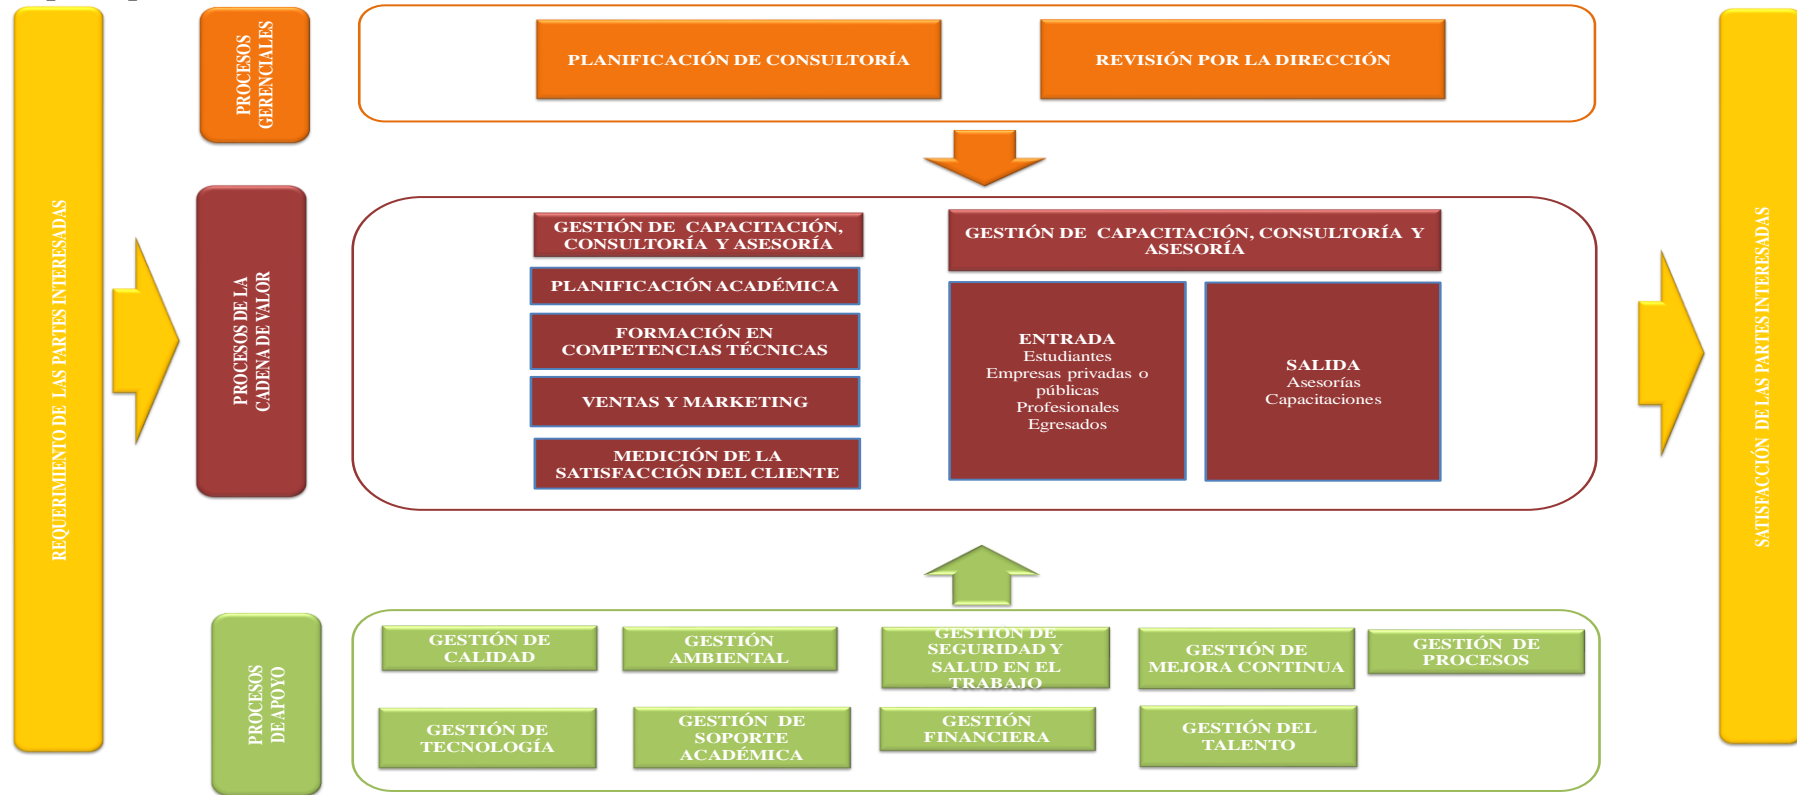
REQUERIMIENTO DE LAS PARTES INTERESADAS

PROCESOS GERENCIALES

PLANIFICACIÓN DE CONSULTORÍA

REVISIÓN POR LA DIRECCIÓN

PROCESOS DE LA CADENA DE VALOR

GESTIÓN DE CAPACITACIÓN, CONSULTORÍA Y ASESORÍA

PLANIFICACIÓN ACADÉMICA

FORMACIÓN EN COMPETENCIAS TÉCNICAS

VENTAS Y MARKETING

MEDICIÓN DE LA SATISFACCIÓN DEL CLIENTE

GESTIÓN DE CAPACITACIÓN, CONSULTORÍA Y ASESORÍA

ENTRADA
Estudiantes
Empresas privadas o públicas
Profesionales
Egresados

SALIDA
Asesorías
Capacitaciones

PROCESOS DE APOYO

GESTIÓN DE CALIDAD

GESTIÓN AMBIENTAL

GESTIÓN DE SEGURIDAD Y SALUD EN EL TRABAJO

GESTIÓN DE MEJORA CONTINUA

GESTIÓN DE PROCESOS

GESTIÓN DE TECNOLOGÍA

GESTIÓN DE SOPORTE ACADÉMICA

GESTIÓN FINANCIERA

GESTIÓN DEL TALENTO

SATISFACCIÓN DE LAS PARTES INTERESADAS